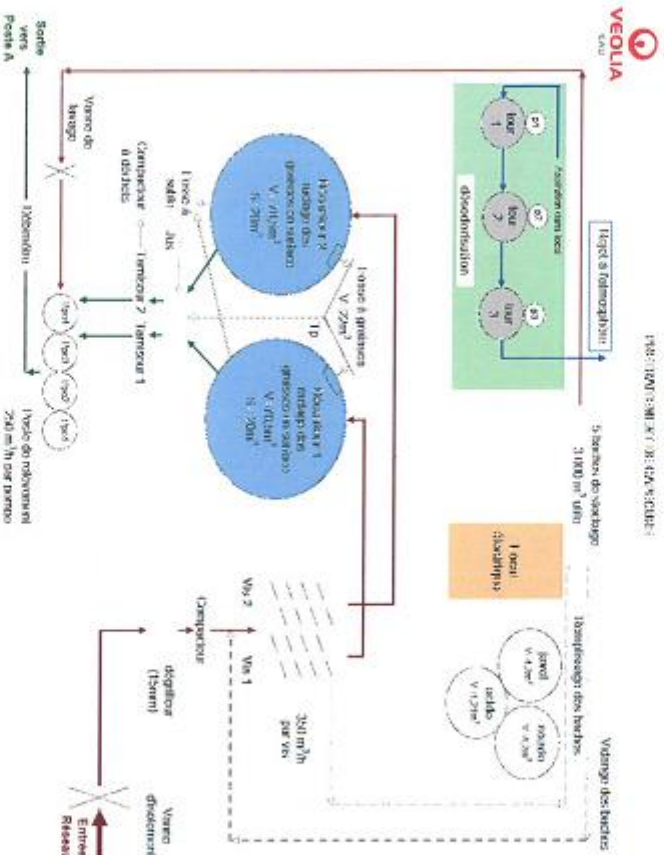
VEOLIA
EAU

PRETRAITEMENT DE GENNEVILLIERS

Rejet à l'atmosphère

Aspiration vers bâti

tour 1
tour 2
tour 3

désodorisation

5 bâches de stockage 3 000 m³ total

Local électrique

Remplissage des bâches

Vidange des bâches

graisses V: 4,2m³
sables V: 1,7m³
refus V: 4,2m³

Hydrocyclone 2 (séparation des graisses et sables) V: 410m³ S: 70m²

Hydrocyclone 1 (séparation des graisses et sables) V: 410m³ S: 70m²

Fosse à graisses V: 22m³

TP

Fosse à sable Jus

Compacteur à déchets

Tamiseur 2
Tamiseur 1

Pompe 1
Pompe 2
Pompe 3
Pompe 4

Poste de relèvement 240 m³/h par pompe

Vanne de by-pass

Sortie vers Poste A

Vis 2
Vis 1

Compacteur

dégrilleur (15mm)

350 m³/h par vis

Vanne d'isolement

Entrée Réseau